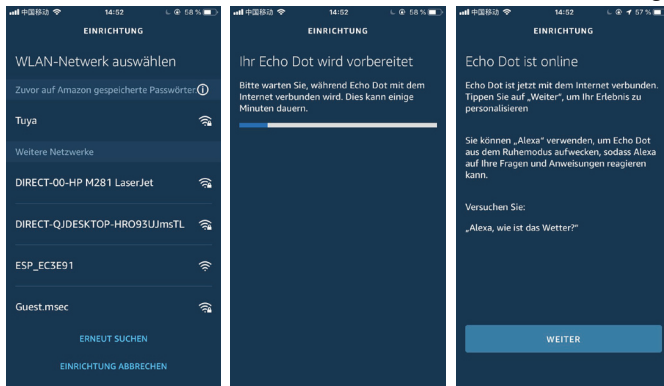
中国移动 14:52 58 %

EINRICHTUNG

WLAN-Netzwerk auswählen

Zuvor auf Amazon gespeicherte Passwörter

Tuya

Weitere Netzwerke

DIRECT-00-HP M281 LaserJet

DIRECT-QJDESKTOP-HRO93UJmsTL

ESP_EC3E91

Guest.msec

ERNEUT SUCHEN

EINRICHTUNG ABBRECHEN

中国移动 14:52 58 %

EINRICHTUNG

Ihr Echo Dot wird vorbereitet

Bitte warten Sie, während Echo Dot mit dem Internet verbunden wird. Dies kann einige Minuten dauern.

中国移动 14:52 57 %

EINRICHTUNG

Echo Dot ist online

Echo Dot ist jetzt mit dem Internet verbunden. Tippen Sie auf „Weiter", um Ihr Erlebnis zu personalisieren

Sie können „Alexa" verwenden, um Echo Dot aus dem Ruhemodus aufwecken, sodass Alexa auf Ihre Fragen und Anweisungen reagieren kann.

Versuchen Sie:

„Alexa, wie ist das Wetter?"

WEITER